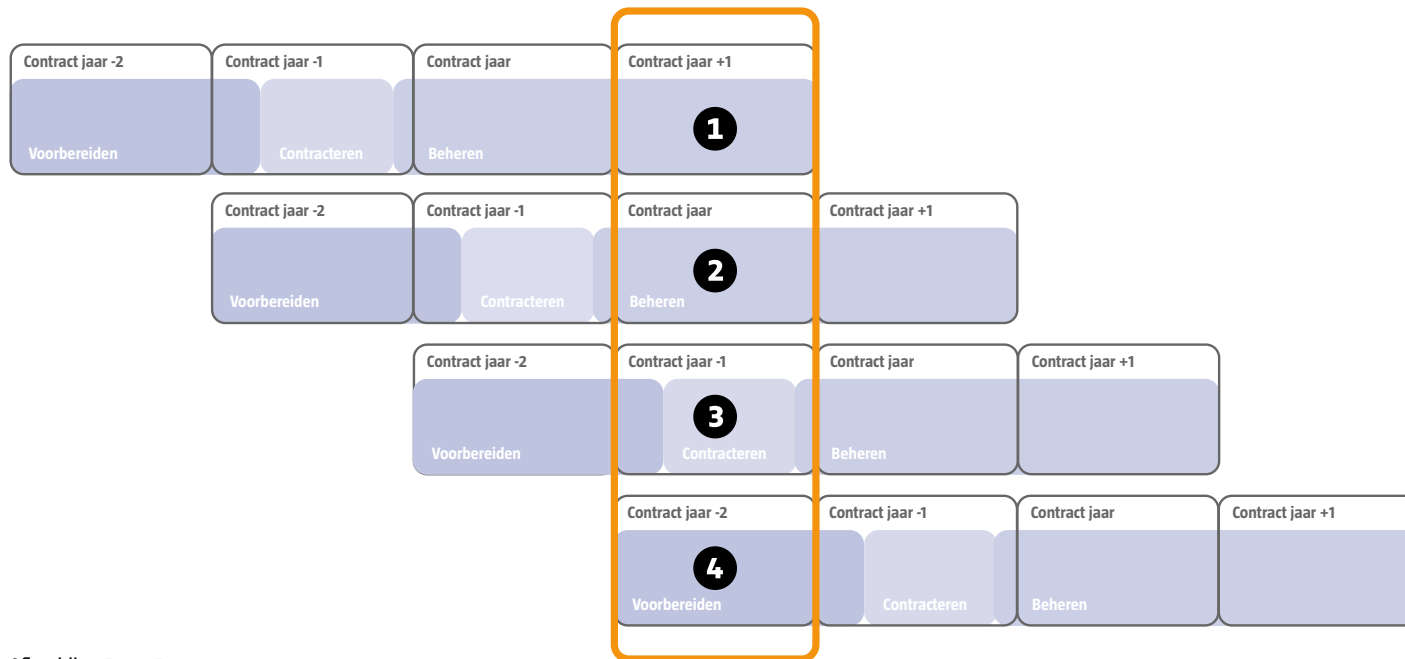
Contract jaar -2
Voorbereiden
Contract jaar -1
Contracteren
Contract jaar
Beheren
Contract jaar +1
1

Contract jaar -2
Voorbereiden
Contract jaar -1
Contracteren
Contract jaar
2
Beheren
Contract jaar +1

Contract jaar -2
Voorbereiden
Contract jaar -1
3
Contracteren
Contract jaar
Beheren
Contract jaar +1

Contract jaar -2
4
Voorbereiden
Contract jaar -1
Contracteren
Contract jaar
Beheren
Contract jaar +1

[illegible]